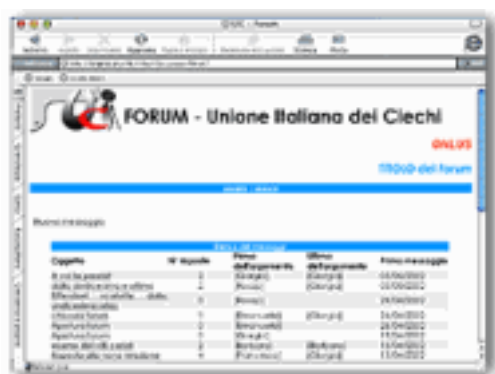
FORUM - Unione Italiana dei Ciechi

ONLUS

TITOLO del forum

Nuovo messaggio

| Oggetto | N° risposte | Primo dell'argomento | Ultimo dell'argomento | Primo messaggio |
|---|---|---|---|---|
| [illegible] | 2 | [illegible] | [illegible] | 03/06/2002 |
| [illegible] | 2 | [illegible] | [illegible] | 03/06/2002 |
| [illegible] | 3 | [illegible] | | 26/06/2002 |
| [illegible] | 1 | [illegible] | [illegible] | 26/06/2002 |
| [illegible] | 0 | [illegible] | | 26/06/2002 |
| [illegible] | 0 | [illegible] | | 26/06/2002 |
| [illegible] | 2 | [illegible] | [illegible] | 13/06/2002 |
| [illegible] | 9 | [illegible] | | 13/06/2002 |